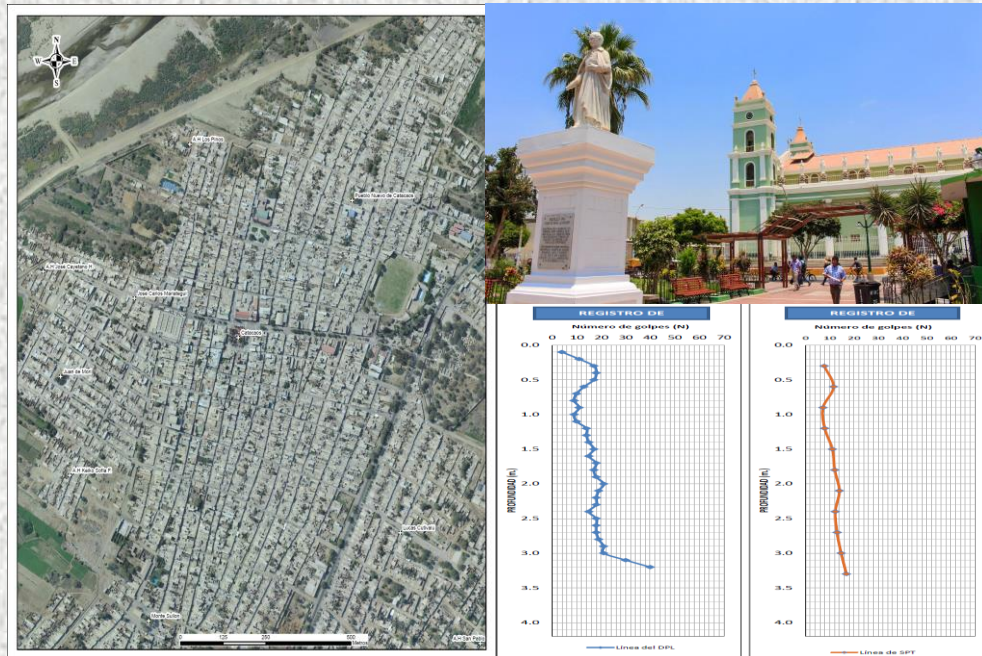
N
W E
S

A.H. Los Pinos
Pueblo Nuevo de Catacaos
A.H. José Cayetano H.
José Carlos Mariátegui
Catacaos
José de Mori
A.H. Kelvin Sofia P.
Lucas Cutivalú
Monte Sullón
A.H. San Pablo
0 125 250 500
Metros

REGISTRO DE
Número de golpes (N)
0 10 20 30 40 50 60 70
PROFUNDIDAD (m)
0.0
0.5
1.0
1.5
2.0
2.5
3.0
3.5
4.0
Línea del DPL

REGISTRO DE
Número de golpes (N)
0 10 20 30 40 50 60 70
PROFUNDIDAD (m)
0.0
0.5
1.0
1.5
2.0
2.5
3.0
3.5
4.0
Línea de SPT